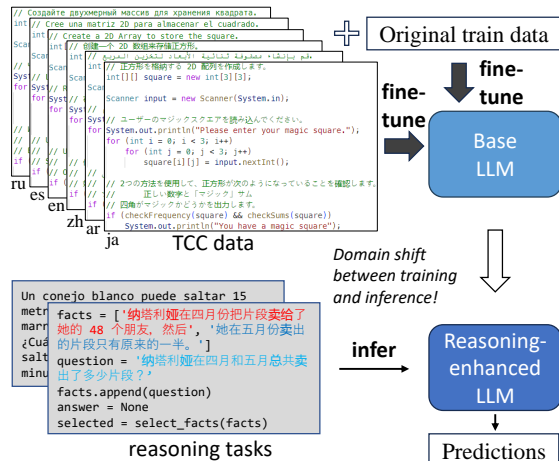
// Создайте двухмерный массив для хранения квадрата.
// Cree una matriz 2D para almacenar el cuadrado.
// Create a 2D Array to store the square.
// 创建一个 2D 数组来存储正方形。
// قم بإنشاء مصفوفة ثنائية الأبعاد لتخزين المربع
// 正方形を格納する 2D 配列を作成します。
int[][] square = new int[3][3];

Scanner input = new Scanner(System.in);

// ユーザーのマジックスクエアを読み込みます。
System.out.println("Please enter your magic square.");
for (int i = 0; i < 3; i++)
for (int j = 0; j < 3; j++)
square[i][j] = input.nextInt();

// 2つの方法を使用して、正方形が次のようになっていることを確認します。
// 正しい数字と「マジック」サム
// 四角がマジックかどうかを出力します。
if (checkFrequency(square) && checkSums(square))
System.out.println("You have a magic square");

ru
es
en
zh
ar
ja

TCC data

Original train data

fine-tune

fine-tune

Base LLM

Domain shift between training and inference!

Un conejo blanco puede saltar 15 metr
marr
¿Cuá
salt
minu

facts = ['纳塔利娅在四月份把片段卖给了她的 48 个朋友, 然后', '她在五月份卖出的片段只有原来的一半。']
question = '纳塔利娅在四月和五月总共卖出了多少片段？'
facts.append(question)
answer = None
selected = select_facts(facts)

infer

Reasoning-enhanced LLM

reasoning tasks

Predictions